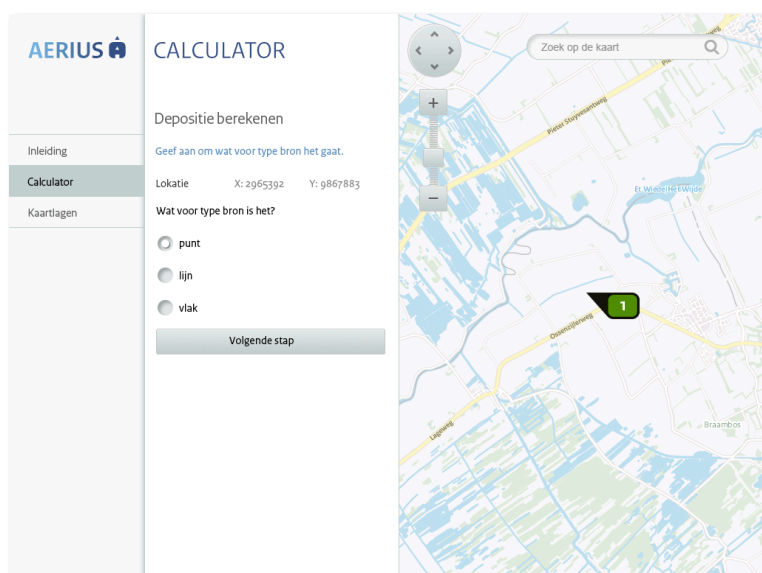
AERIUS

Inleiding
Calculator
Kaartlagen

CALCULATOR

Depositie berekenen

Geef aan om wat voor type bron het gaat.

Lokatie X: 2965392 Y: 9867883

Wat voor type bron is het?

punt

lijn

vlak

Volgende stap

Zoek op de kaart

+

−

Pieter Stuyvesantweg

Et Wiede/Het Wijde

Ossenzijlerweg

1

Legeweg

Braambos